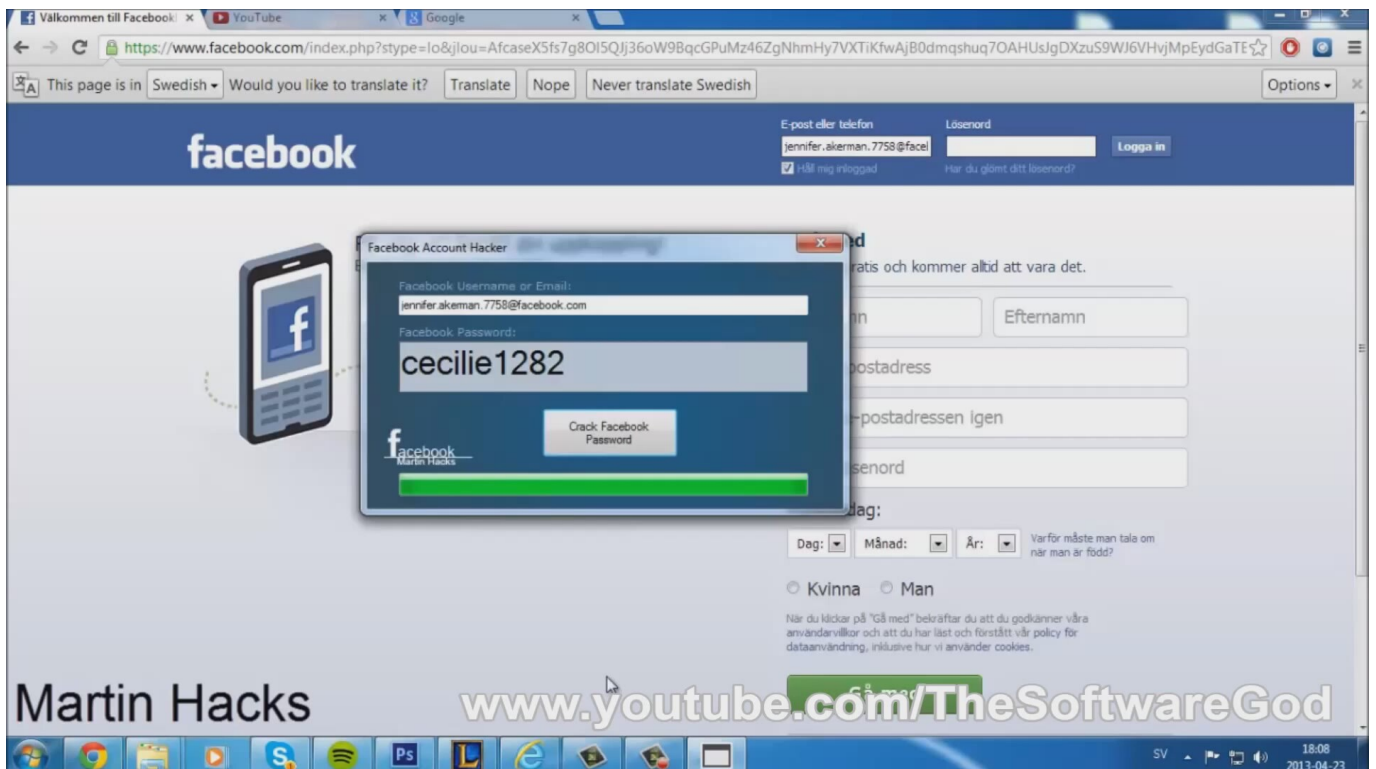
Välkommen till Facebook × YouTube × Google ×

https://www.facebook.com/index.php?stype=lo&jlou=AfcaseX5fs7g8OI5QJj36oW9BqcGPuMz46ZgNhmHy7VXTiKfwAjB0dmqshuq7OAHUsJgDXzuS9WJ6VHvjMpEydGaTE

This page is in Swedish Would you like to translate it? Translate Nope Never translate Swedish Options

facebook

E-post eller telefon
jennifer.akerman.7758@facel
Håll mig inloggad

Lösenord
Har du glömt ditt lösenord?

Logga in

Facebook Account Hacker

Facebook Username or Email:
jennifer.akerman.7758@facebook.com

Facebook Password:
cecilie1282

Crack Facebook Password

facebook
Martin Hacks

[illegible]d
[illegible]ratis och kommer alltid att vara det.

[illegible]n
Efternamn
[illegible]postadress
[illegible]-postadressen igen
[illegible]senord

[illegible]dag:
Dag: Månad: År: Varför måste man tala om när man är född?

Kvinna Man

När du klickar på "Gå med" bekräftar du att du godkänner våra användarvillkor och att du har läst och förstått vår policy för dataanvändning, inklusive hur vi använder cookies.

Gå med

Martin Hacks

www.youtube.com/TheSoftwareGod

SV 18:08 2013-04-23